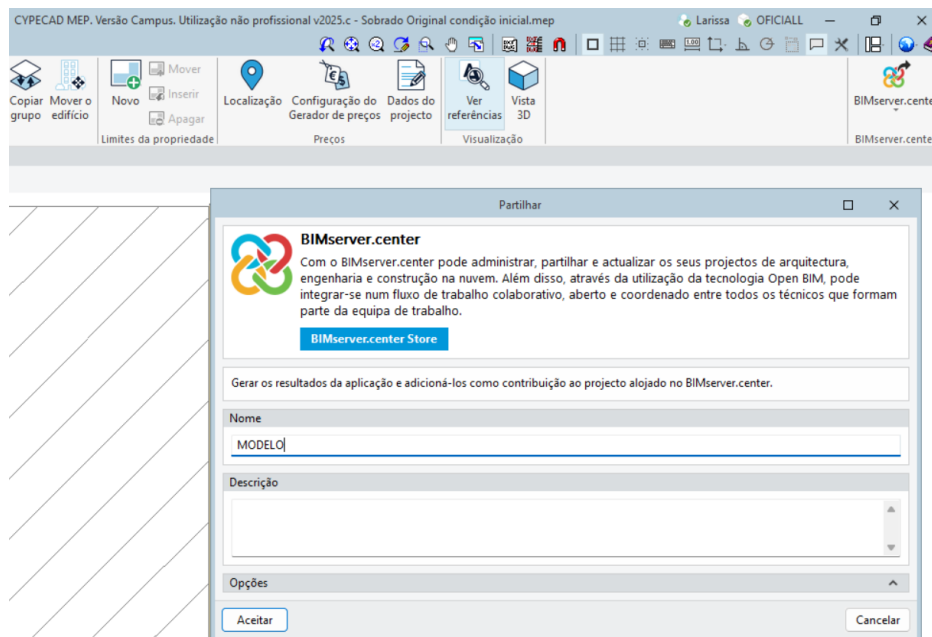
CYPECAD MEP. Versão Campus. Utilização não profissional v2025.c - Sobrado Original condição inicial.mep

Larissa OFICIALL

Copiar grupo
Mover o edifício
Novo
Mover
Inserir
Apagar
Limites da propriedade
Localização
Configuração do Gerador de preços
Dados do projecto
Preços
Ver referências
Vista 3D
Visualização
BIMserver.center
BIMserver.center

Partilhar

BIMserver.center
Com o BIMserver.center pode administrar, partilhar e actualizar os seus projectos de arquitectura, engenharia e construção na nuvem. Além disso, através da utilização da tecnologia Open BIM, pode integrar-se num fluxo de trabalho colaborativo, aberto e coordenado entre todos os técnicos que formam parte da equipa de trabalho.

BIMserver.center Store

Gerar os resultados da aplicação e adicioná-los como contribuição ao projecto alojado no BIMserver.center.

Nome
MODELO

Descrição

Opções

Aceitar
Cancelar